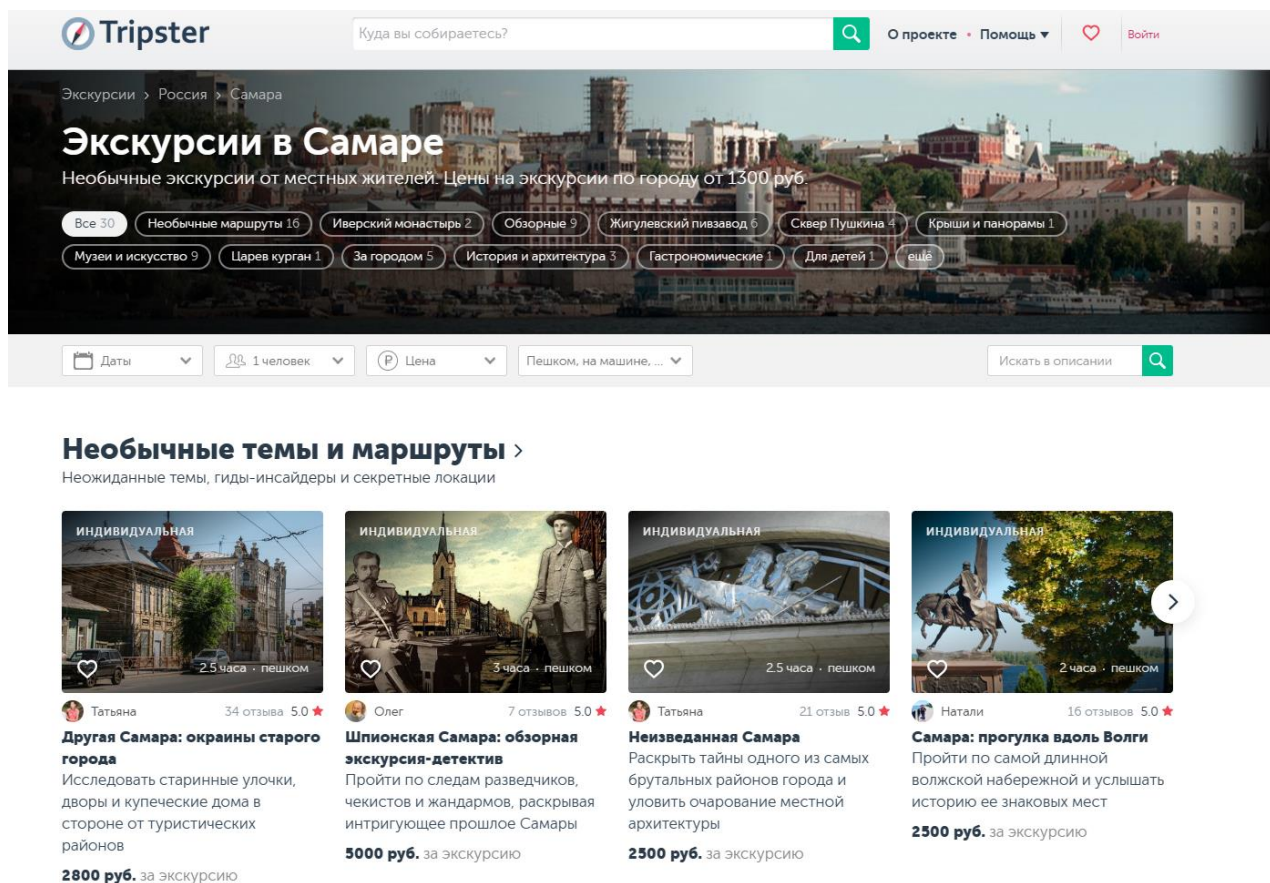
Tripster

Куда вы собираетесь?

О проекте • Помощь ▾

Войти

Экскурсии › Россия › Самара

Экскурсии в Самаре

Необычные экскурсии от местных жителей. Цены на экскурсии по городу от 1300 руб.

Все 30 Необычные маршруты 16 Иверский монастырь 2 Обзорные 9 Жигулевский пивзавод 6 Сквер Пушкина 4 Крыши и панорамы 1 Музеи и искусство 9 Царев курган 1 За городом 5 История и архитектура 3 Гастрономические 1 Для детей 1 ещё

Даты 1 человек Цена Пешком, на машине, ... Искать в описании

Необычные темы и маршруты ›

Неожиданные темы, гиды-инсайдеры и секретные локации

ИНДИВИДУАЛЬНАЯ
2.5 часа · пешком
Татьяна 34 отзыва 5.0
Другая Самара: окраины старого города
Исследовать старинные улочки, дворы и купеческие дома в стороне от туристических районов
2800 руб. за экскурсию

ИНДИВИДУАЛЬНАЯ
3 часа · пешком
Олег 7 отзывов 5.0
Шпионская Самара: обзорная экскурсия-детектив
Пройти по следам разведчиков, чекистов и жандармов, раскрывая интригующее прошлое Самары
5000 руб. за экскурсию

ИНДИВИДУАЛЬНАЯ
2.5 часа · пешком
Татьяна 21 отзыв 5.0
Неизведанная Самара
Раскрыть тайны одного из самых брутальных районов города и уловить очарование местной архитектуры
2500 руб. за экскурсию

ИНДИВИДУАЛЬНАЯ
2 часа · пешком
Натали 16 отзывов 5.0
Самара: прогулка вдоль Волги
Пройти по самой длинной волжской набережной и услышать историю ее знаковых мест
2500 руб. за экскурсию